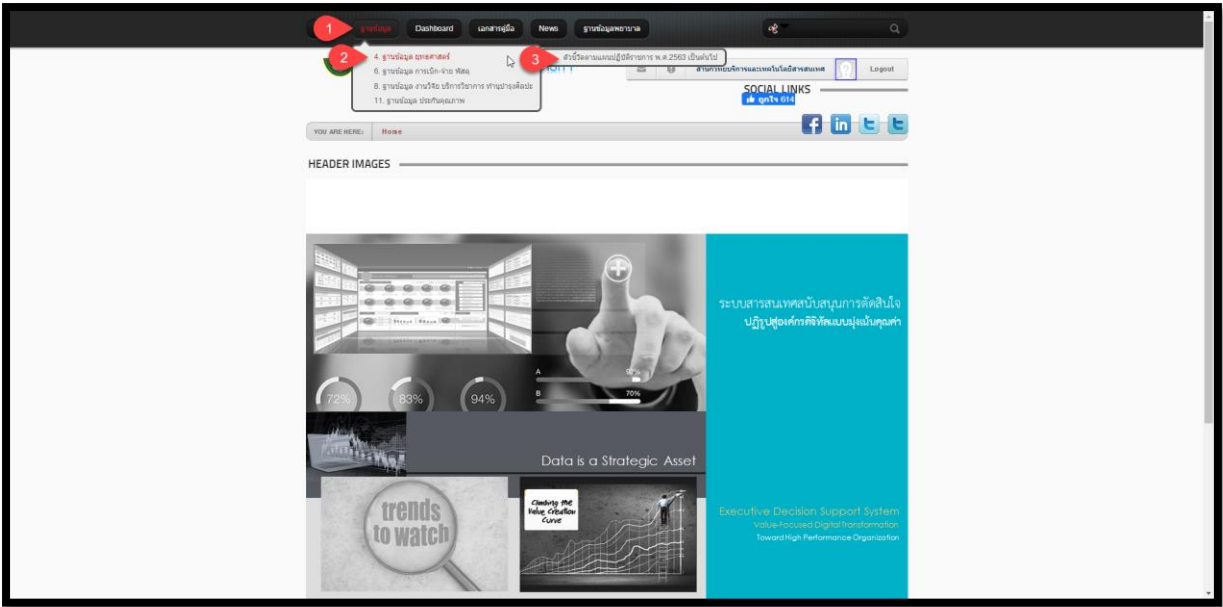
1 ฐานข้อมูล Dashboard เอกสารคู่มือ News ฐานข้อมูลพยาบาล

2 4. ฐานข้อมูล ยุทธศาสตร์
6. ฐานข้อมูล การเบิก-จ่าย พัสดุ
8. ฐานข้อมูล งานวิจัย บริการวิชาการ ทำนุบำรุงศิลปะ
11. ฐานข้อมูล ประกันคุณภาพ

3 ตัวชี้วัดตามแผนปฏิบัติราชการ พ.ศ.2563 เป็นต้นไป

สำนักงานบริการและเทคโนโลยีสารสนเทศ Logout

SOCIAL LINKS
ถูกใจ 614

YOU ARE HERE: Home

HEADER IMAGES

72% 83% 94%
A 90%
B 70%

Data is a Strategic Asset

trends to watch

Climbing the Value Creation Curve

ระบบสารสนเทศสนับสนุนการตัดสินใจ
ปฏิรูปสู่องค์กรดิจิทัลแบบมุ่งเน้นคุณค่า

Executive Decision Support System
Value-Focused Digital Transformation
Toward High Performance Organization